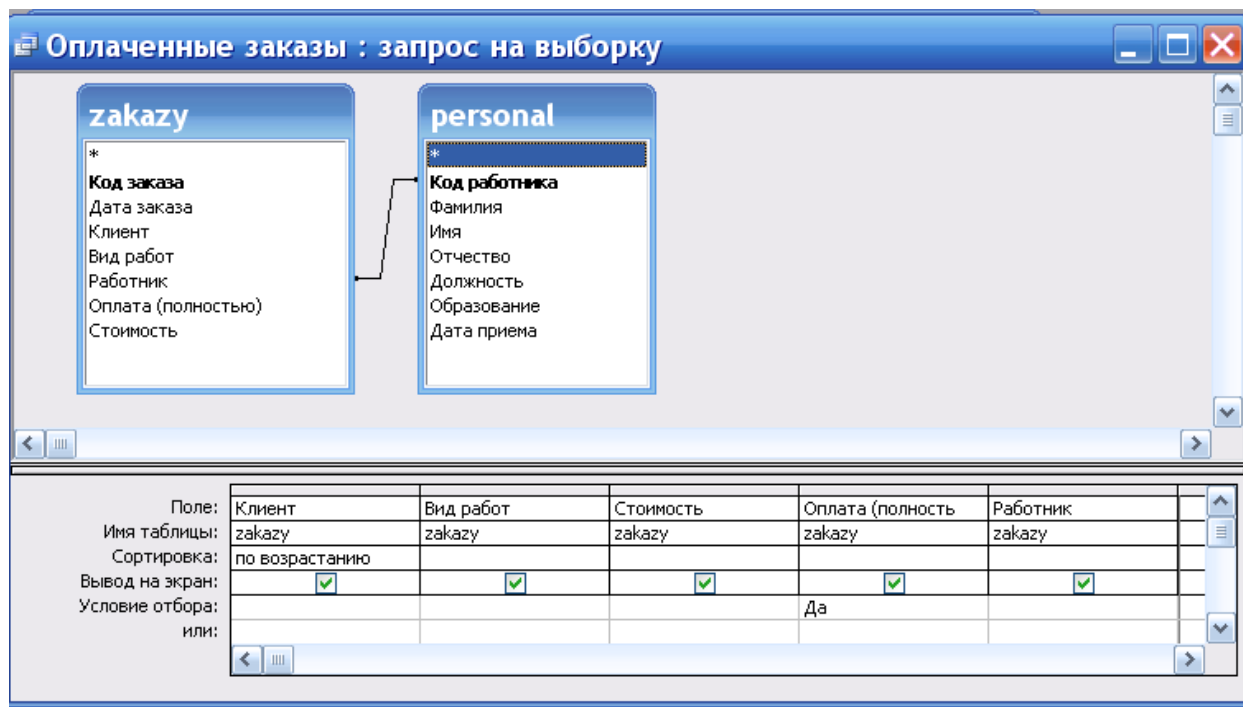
Оплаченные заказы : запрос на выборку

zakazy
*
Код заказа
Дата заказа
Клиент
Вид работ
Работник
Оплата (полностью)
Стоимость

personal
*
Код работника
Фамилия
Имя
Отчество
Должность
Образование
Дата приема

| Поле: | Клиент | Вид работ | Стоимость | Оплата (полность | Работник |
|---|---|---|---|---|---|
| Имя таблицы: | zakazy | zakazy | zakazy | zakazy | zakazy |
| Сортировка: | по возрастанию | | | | |
| Вывод на экран: | ☑ | ☑ | ☑ | ☑ | ☑ |
| Условие отбора: | | | | Да | |
| или: | | | | | |